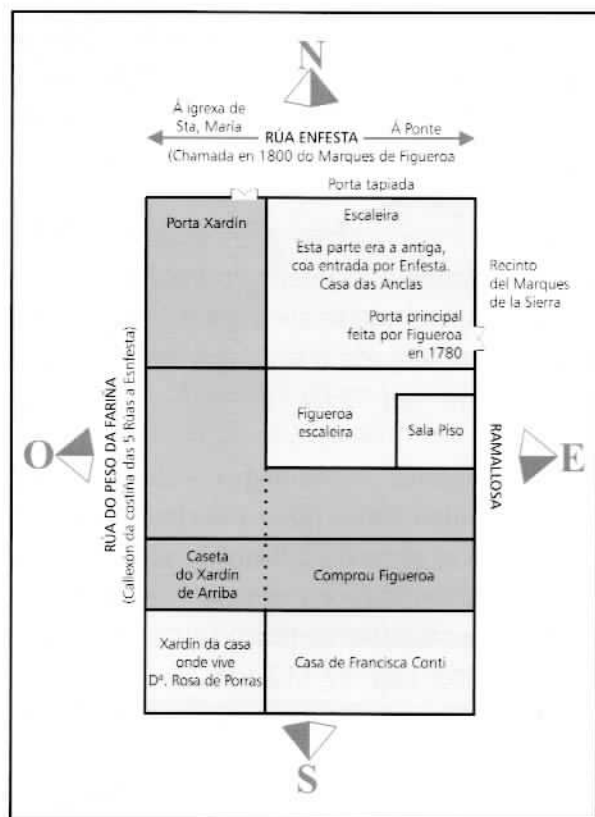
N

Á igrexa de Sta. María

RÚA ENFESTA

Á Ponte

(Chamada en 1800 do Marques de Figueroa

Porta tapiada

Porta Xardín

Escaleira

Esta parte era a antiga, coa entrada por Enfesta. Casa das Anclas

Recinto del Marques de la Sierra

Porta principal feita por Figueroa en 1780

RÚA DO PESO DA FARIÑA

(Callexón da costiña das 5 Rúas a Esnfesta)

O

Figueroa escaleira

Sala Piso

RAMALLOSA

E

Caseta do Xardín de Arriba

Comprou Figueroa

Xardín da casa onde vive Dª. Rosa de Porras

Casa de Francisca Conti

S